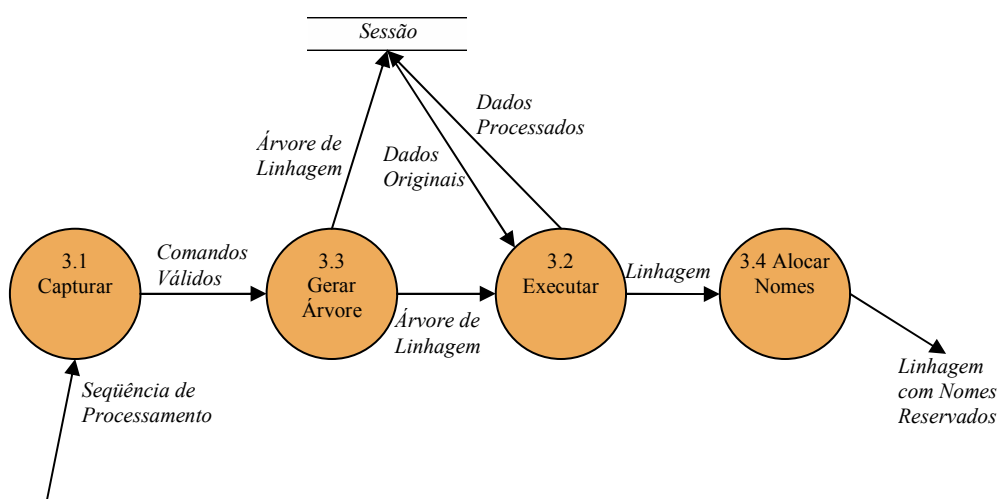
Sessão

Dados Processados

Árvore de Linhagem

Dados Originais

3.1 Capturar

Comandos Válidos

3.3 Gerar Árvore

Árvore de Linhagem

3.2 Executar

Linhagem

3.4 Alocar Nomes

Linhagem com Nomes Reservados

Seqüência de Processamento